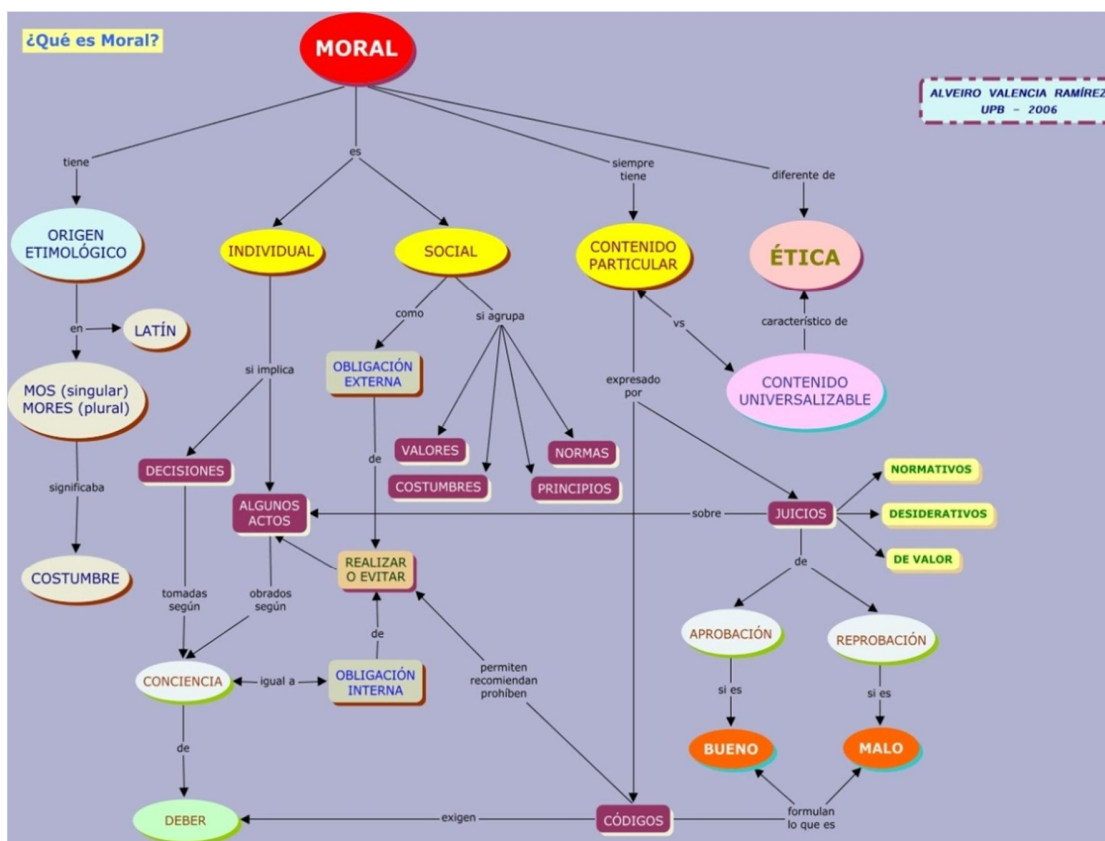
¿Qué es Moral?

MORAL

ALVEIRO VALENCIA RAMÍREZ
UPB - 2006

tiene
es
siempre tiene
diferente de

ORIGEN ETIMOLÓGICO
INDIVIDUAL
SOCIAL
CONTENIDO PARTICULAR
ÉTICA

en
LATÍN

como
si agrupa
vs
característico de

si implica
OBLIGACIÓN EXTERNA
expresado por
CONTENIDO UNIVERSALIZABLE

MOS (singular)
MORES (plural)

VALORES
NORMAS
COSTUMBRES
PRINCIPIOS

DECISIONES
de
significaba

ALGUNOS ACTOS
sobre
JUICIOS
NORMATIVOS
DESIDERATIVOS
DE VALOR

COSTUMBRE
REALIZAR O EVITAR
de
tomadas según
obrados según

APROBACIÓN
REPROBACIÓN

de

CONCIENCIA
igual a
OBLIGACIÓN INTERNA
permiten recomiendan prohíben
si es
si es

BUENO
MALO

de

DEBER
exigen
CÓDIGOS
formulan lo que es